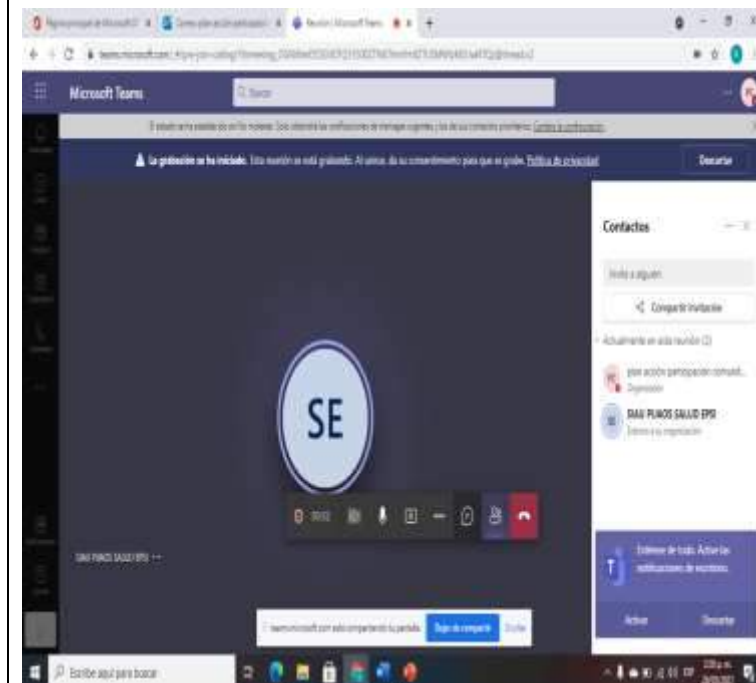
Microsoft Teams

Buscar

La grabación se ha iniciado. Esta reunión se está grabando. Al unirse, da su consentimiento para que se grabe. Política de privacidad

Descartar

Contactos

Invita a alguien

Compartir invitación

Actualmente en esta reunión (2)

plan acción participación comunid...
Organizador

EMAI PIJAOS SALUD EPSI
Externo a su organización

SE

EMAI PIJAOS SALUD EPSI

Entérese de todo. Active las notificaciones de escritorio.

Activar

Descartar

teams.microsoft.com está compartiendo tu pantalla.

Dejar de compartir

Ocultar

Escribe aquí para buscar